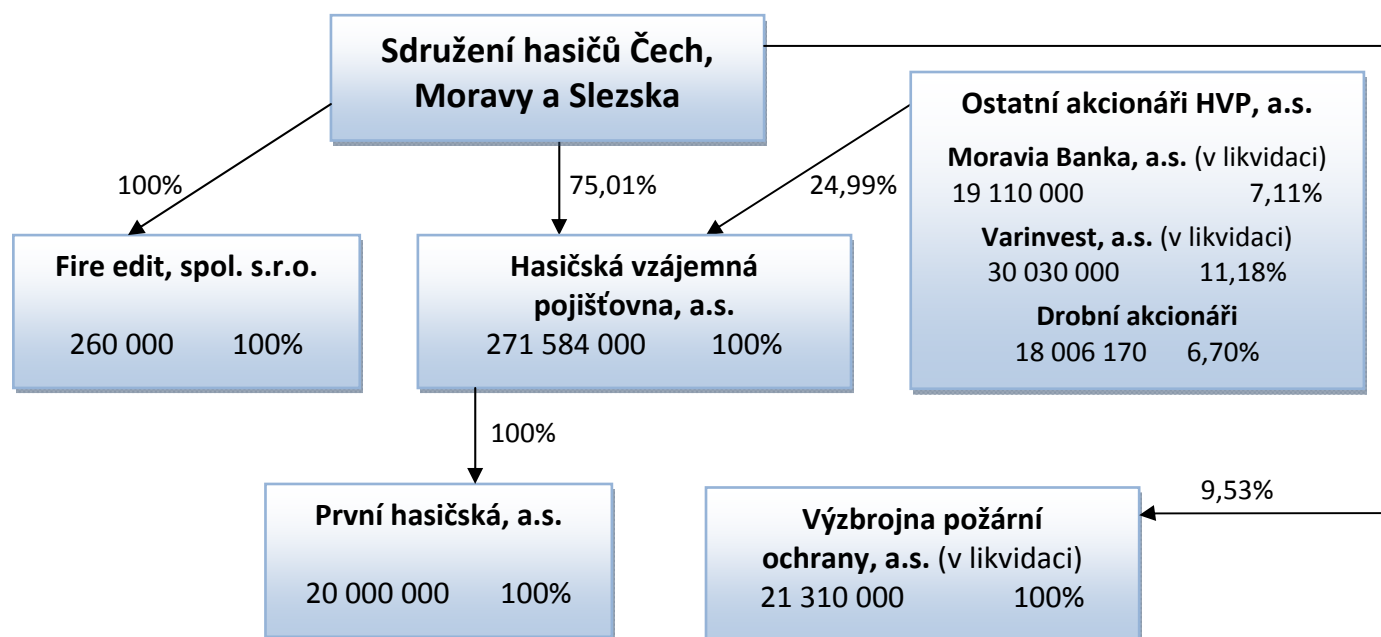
Sdružení hasičů Čech, Moravy a Slezska

100%

75,01%

24,99%

Ostatní akcionáři HVP, a.s.

Moravia Banka, a.s. (v likvidaci)
19 110 000 7,11%

Varinvest, a.s. (v likvidaci)
30 030 000 11,18%

Drobní akcionáři
18 006 170 6,70%

Fire edit, spol. s.r.o.

260 000 100%

Hasičská vzájemná pojišťovna, a.s.
271 584 000 100%

100%

9,53%

První hasičská, a.s.

20 000 000 100%

Výzbrojna požární ochrany, a.s. (v likvidaci)
21 310 000 100%